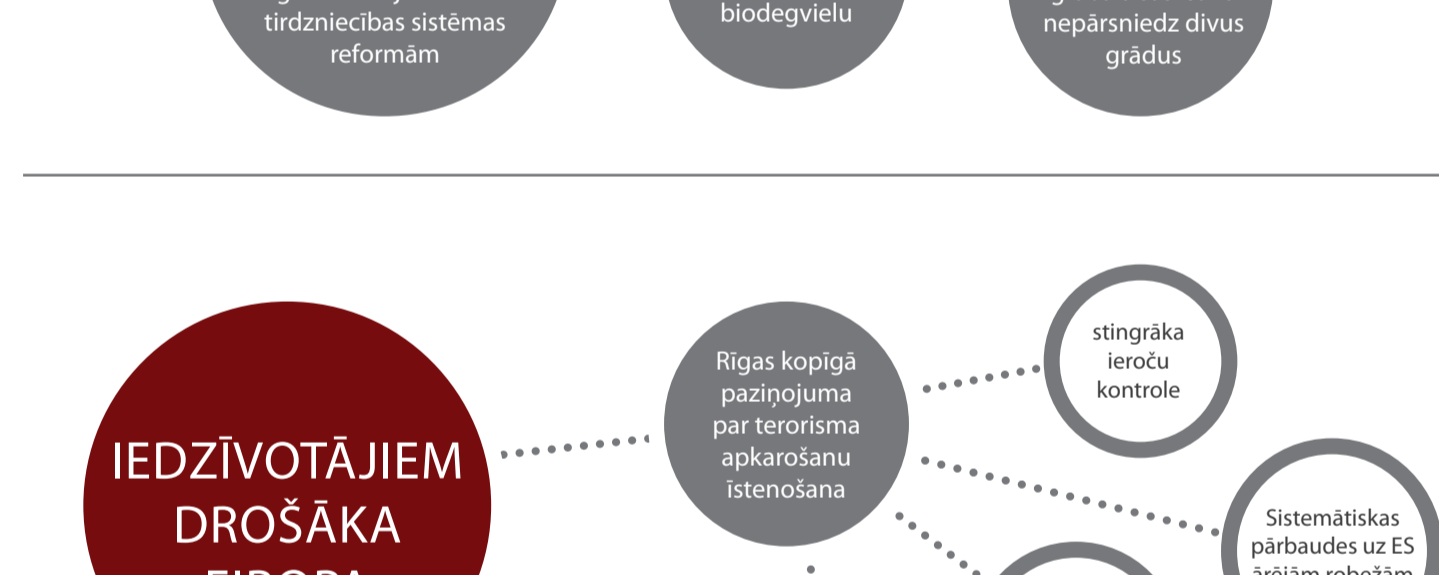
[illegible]
tirdzniecības sistēmas
reformām

biodegvielu

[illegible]
nepārsniedz divus
grādus

IEDZĪVOTĀJIEM
DROŠĀKA
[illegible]

Rīgas kopīgā paziņojuma par terorisma apkarošanu īstenošana

stingrāka ieroču kontrole

Sistemātiskas pārbaudes uz ES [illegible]